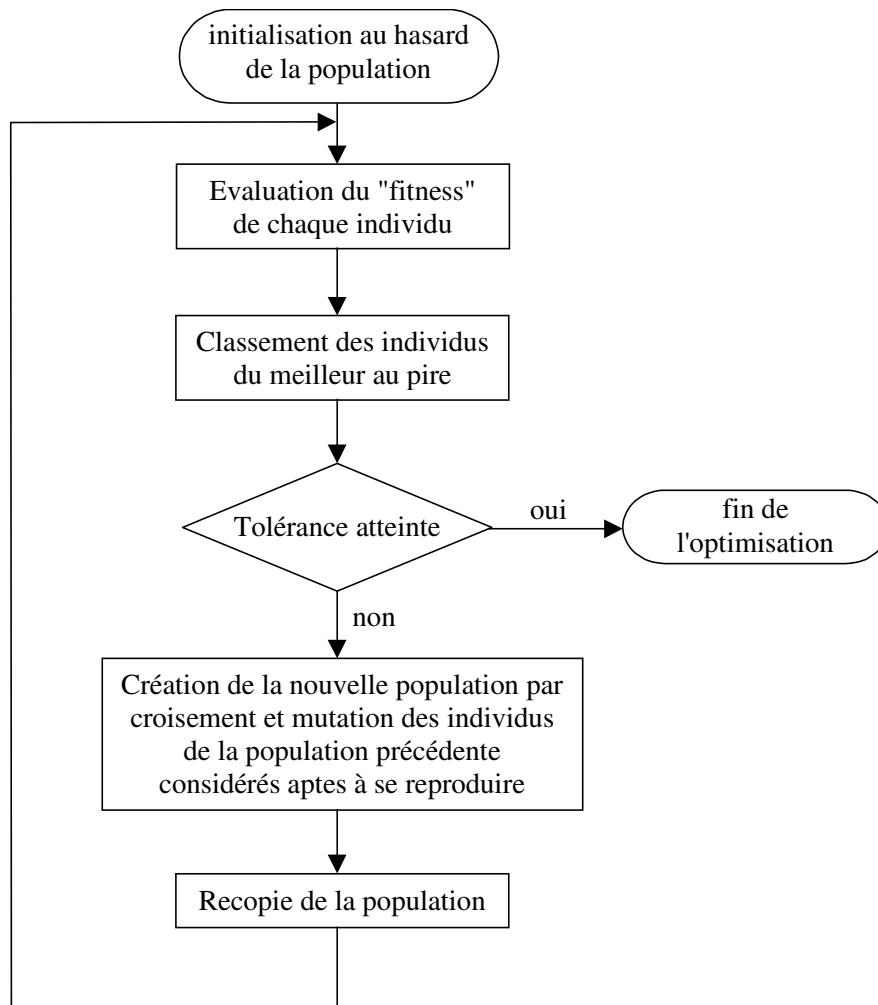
initialisation au hasard de la population

Evaluation du "fitness" de chaque individu

Classement des individus du meilleur au pire

Tolérance atteinte

oui

fin de l'optimisation

non

Création de la nouvelle population par croisement et mutation des individus de la population précédente considérés aptes à se reproduire

Recopie de la population